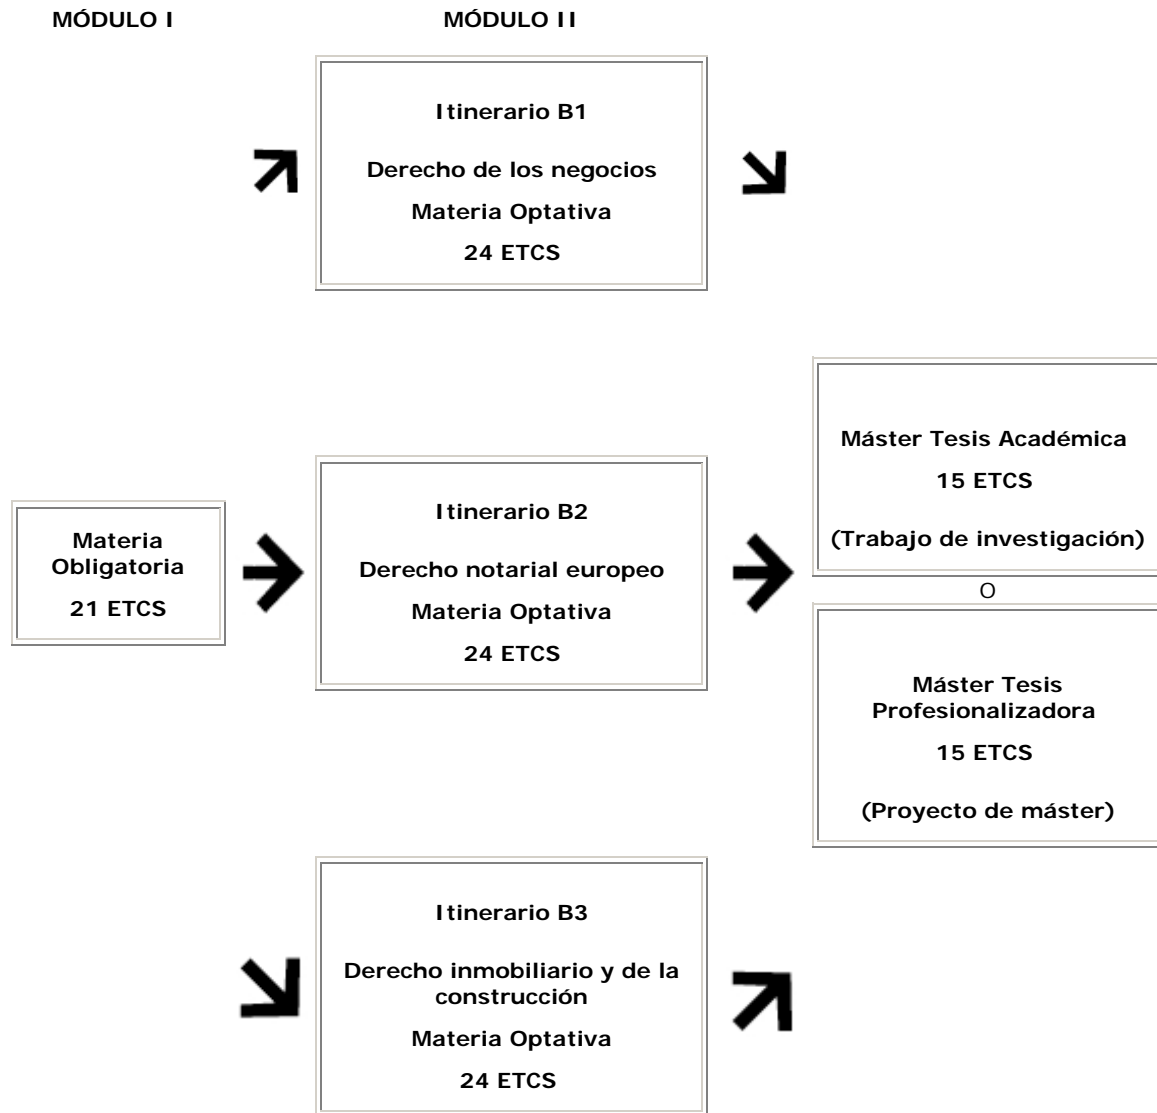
MÓDULO I

MÓDULO II

Itinerario B1

Derecho de los negocios

Materia Optativa

24 ETCS

Materia Obligatoria

21 ETCS

Itinerario B2

Derecho notarial europeo

Materia Optativa

24 ETCS

Máster Tesis Académica

15 ETCS

(Trabajo de investigación)

O

Máster Tesis Profesionalizadora

15 ETCS

(Proyecto de máster)

Itinerario B3

Derecho inmobiliario y de la construcción

Materia Optativa

24 ETCS